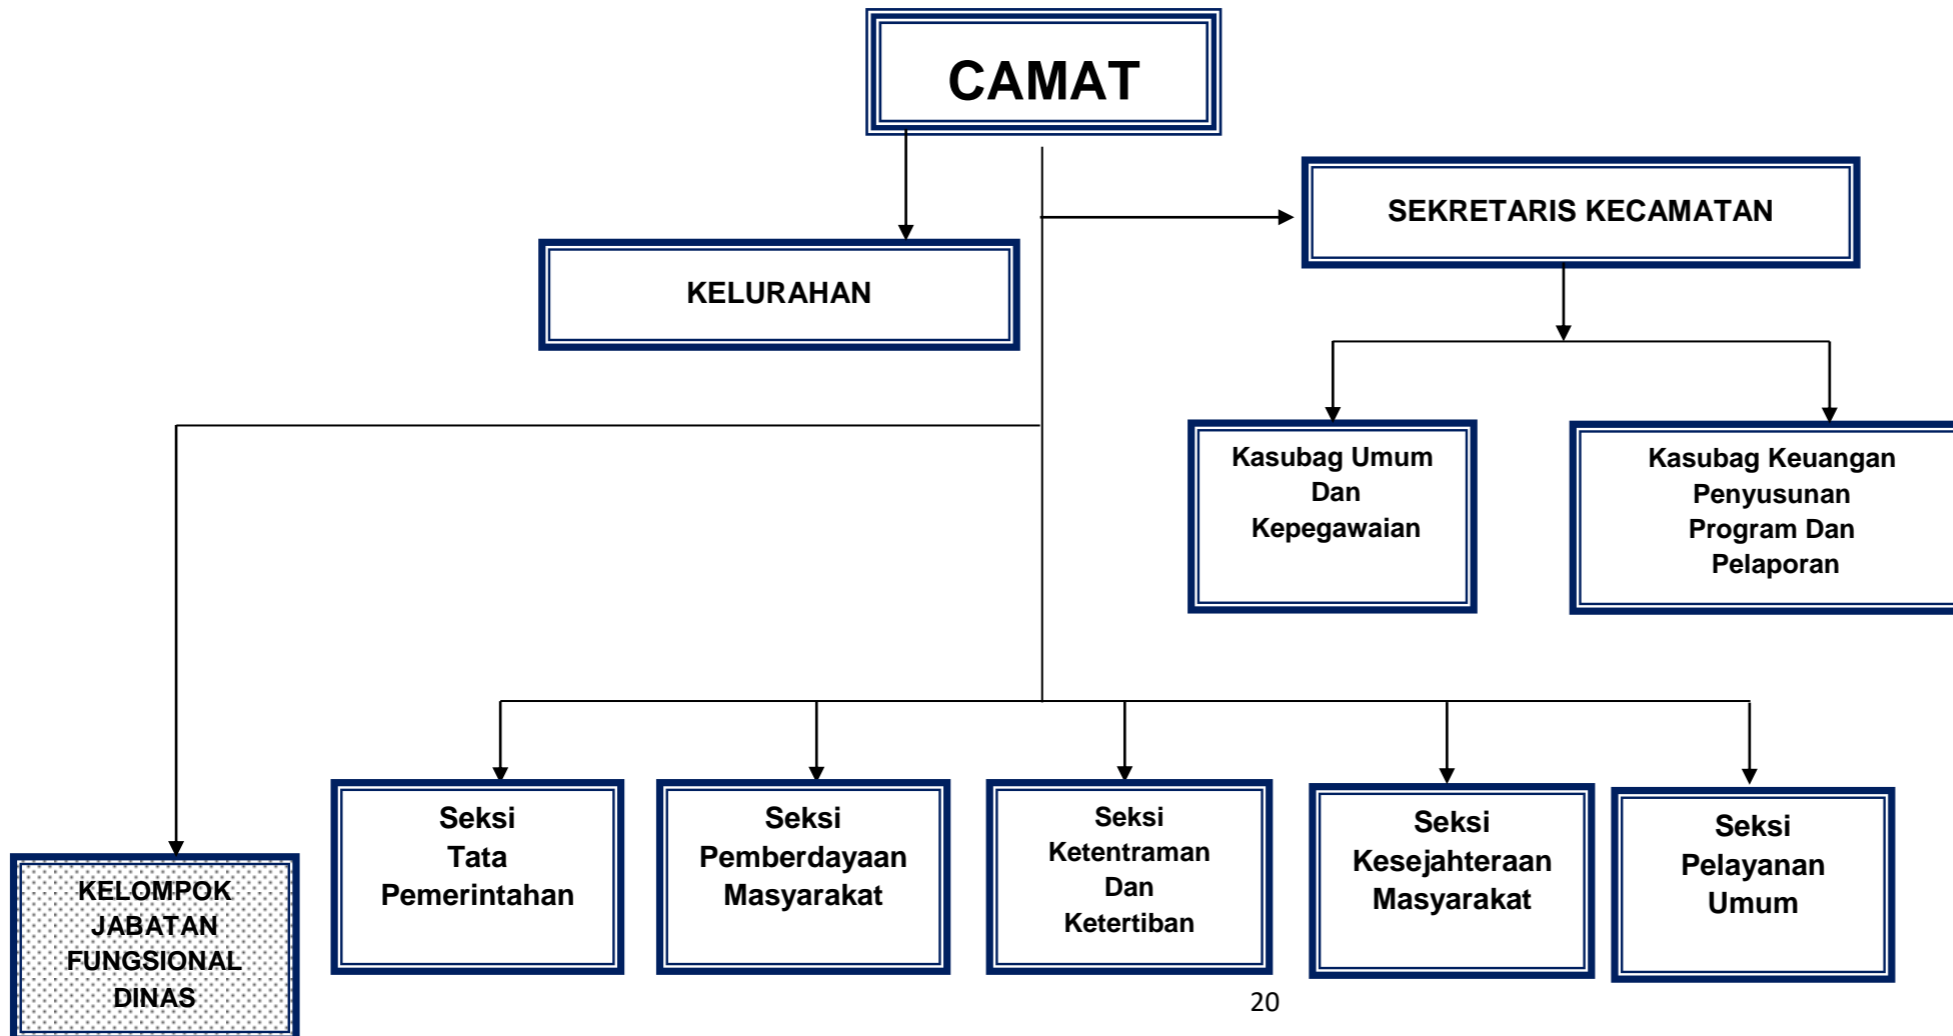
CAMAT

SEKRETARIS KECAMATAN

KELURAHAN

Kasubag Umum Dan Kepegawaian

Kasubag Keuangan Penyusunan Program Dan Pelaporan

KELOMPOK JABATAN FUNGSIONAL DINAS

Seksi Tata Pemerintahan

Seksi Pemberdayaan Masyarakat

Seksi Ketentraman Dan Ketertiban

Seksi Kesejahteraan Masyarakat

Seksi Pelayanan Umum

20